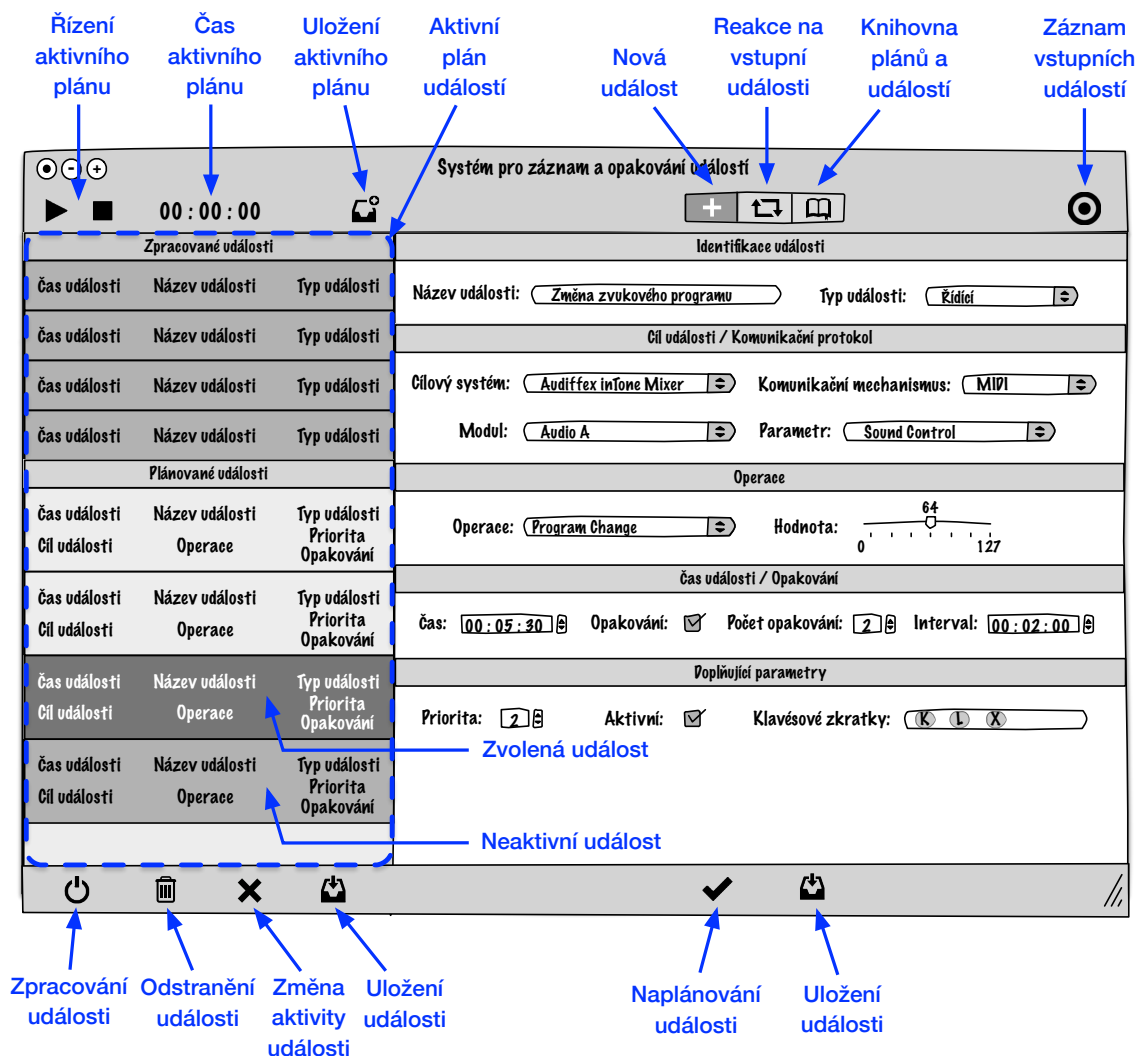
Řízení aktivního plánu

Čas aktivního plánu

Uložení aktivního plánu

Aktivní plán událostí

Nová událost

Reakce na vstupní události

Knihovna plánů a událostí

Záznam vstupních událostí

Systém pro záznam a opakování událostí

00 : 00 : 00

Zpracované události

| Čas události | Název události | Typ události |
|---|---|---|
| Čas události | Název události | Typ události |
| Čas události | Název události | Typ události |
| Čas události | Název události | Typ události |
| Čas události | Název události | Typ události |

Plánované události

Čas události Název události Typ události
Cíl události Operace Priorita Opakování

Čas události Název události Typ události
Cíl události Operace Priorita Opakování

Čas události Název události Typ události
Cíl události Operace Priorita Opakování

Čas události Název události Typ události
Cíl události Operace Priorita Opakování

Identifikace události

Název události: Změna zvukového programu

Typ události: Řídící

Cíl události / Komunikační protokol

Cílový systém: Audiffex inTone Mixer

Komunikační mechanismus: MIDI

Modul: Audio A

Parametr: Sound Control

Operace

Operace: Program Change

Hodnota: 64 0 127

Čas události / Opakování

Čas: 00 : 05 : 30

Opakování:

Počet opakování: 2

Interval: 00 : 02 : 00

Doplňující parametry

Priorita: 2

Aktivní:

Klavésové zkratky: K L X

Zvolená událost

Neaktivní událost

Zpracování události

Odstranění události

Změna aktivity události

Uložení události

Naplánování události

Uložení události